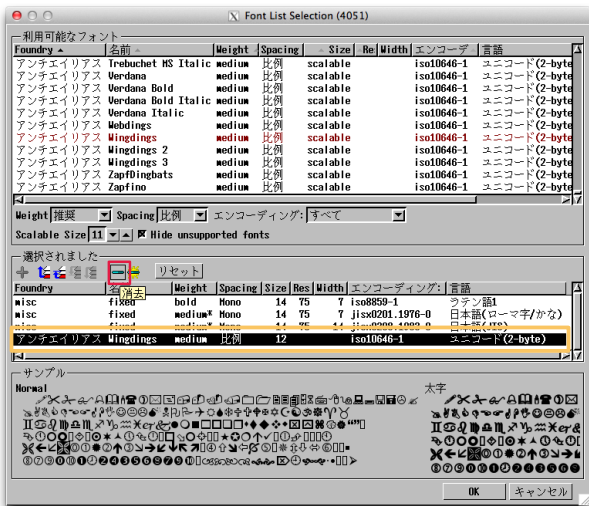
Font List Selection (4051)

利用可能なフォント

| Foundry | 名前 | Weight | Spacing | Size | Res | Width | エンコーデ | 言語 |
|---|---|---|---|---|---|---|---|---|
| アンチエイリアス | Trebuchet MS Italic | medium | 比例 | scalable | | | iso10646-1 | ユニコード(2-byte |
| アンチエイリアス | Verdana | medium | 比例 | scalable | | | iso10646-1 | ユニコード(2-byte |
| アンチエイリアス | Verdana Bold | medium | 比例 | scalable | | | iso10646-1 | ユニコード(2-byte |
| アンチエイリアス | Verdana Bold Italic | medium | 比例 | scalable | | | iso10646-1 | ユニコード(2-byte |
| アンチエイリアス | Verdana Italic | medium | 比例 | scalable | | | iso10646-1 | ユニコード(2-byte |
| アンチエイリアス | Webdings | medium | 比例 | scalable | | | iso10646-1 | ユニコード(2-byte |
| アンチエイリアス | Wingdings | medium | 比例 | scalable | | | iso10646-1 | ユニコード(2-byte |
| アンチエイリアス | Wingdings 2 | medium | 比例 | scalable | | | iso10646-1 | ユニコード(2-byte |
| アンチエイリアス | Wingdings 3 | medium | 比例 | scalable | | | iso10646-1 | ユニコード(2-byte |
| アンチエイリアス | ZapfDingbats | medium | 比例 | scalable | | | iso10646-1 | ユニコード(2-byte |
| アンチエイリアス | Zapfino | medium | 比例 | scalable | | | iso10646-1 | ユニコード(2-byte |

Weight 推奨 Spacing 比例 エンコーディング: すべて

Scalable Size 11 Hide unsupported fonts

選択されました

リセット

消去

| Foundry | 名前 | Weight | Spacing | Size | Res | Width | エンコーディング: | 言語 |
|---|---|---|---|---|---|---|---|---|
| misc | fixed | bold | Mono | 14 | 75 | 7 | iso8859-1 | ラテン語1 |
| misc | fixed | medium* | Mono | 14 | 75 | 7 | jisx0201.1976-0 | 日本語(ローマ字/かな) |
| misc | fixed | medium* | Mono | 14 | 75 | 7 | jisx0208.1983-0 | 日本語(JIS) |
| アンチエイリアス | Wingdings | medium | 比例 | 12 | | | iso10646-1 | ユニコード(2-byte) |

サンプル

Normal

太字

OK キャンセル